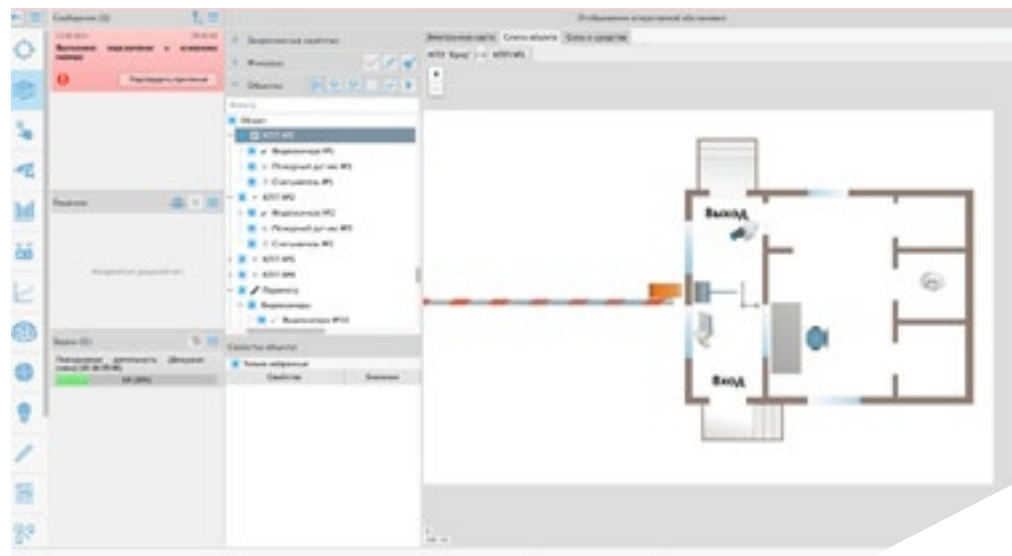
Сообщения (1)

Выполнено подключение к серверу

Подтвердить прочтение

Решения

Нет активных решений

Задачи (1)

Отображение оперативной обстановки

Географические свойства

Фильтры

Объекты

Объект

КПП №1

Видеокамера №1

Пожарный датчик №1

Считыватель №1

КПП №2

Видеокамера №2

Пожарный датчик №2

Считыватель №2

КПП №3

КПП №4

Периметр

Видеокамеры

Видеокамера №10

Свойства объекта

Свойство

Значение

Выход

Вход